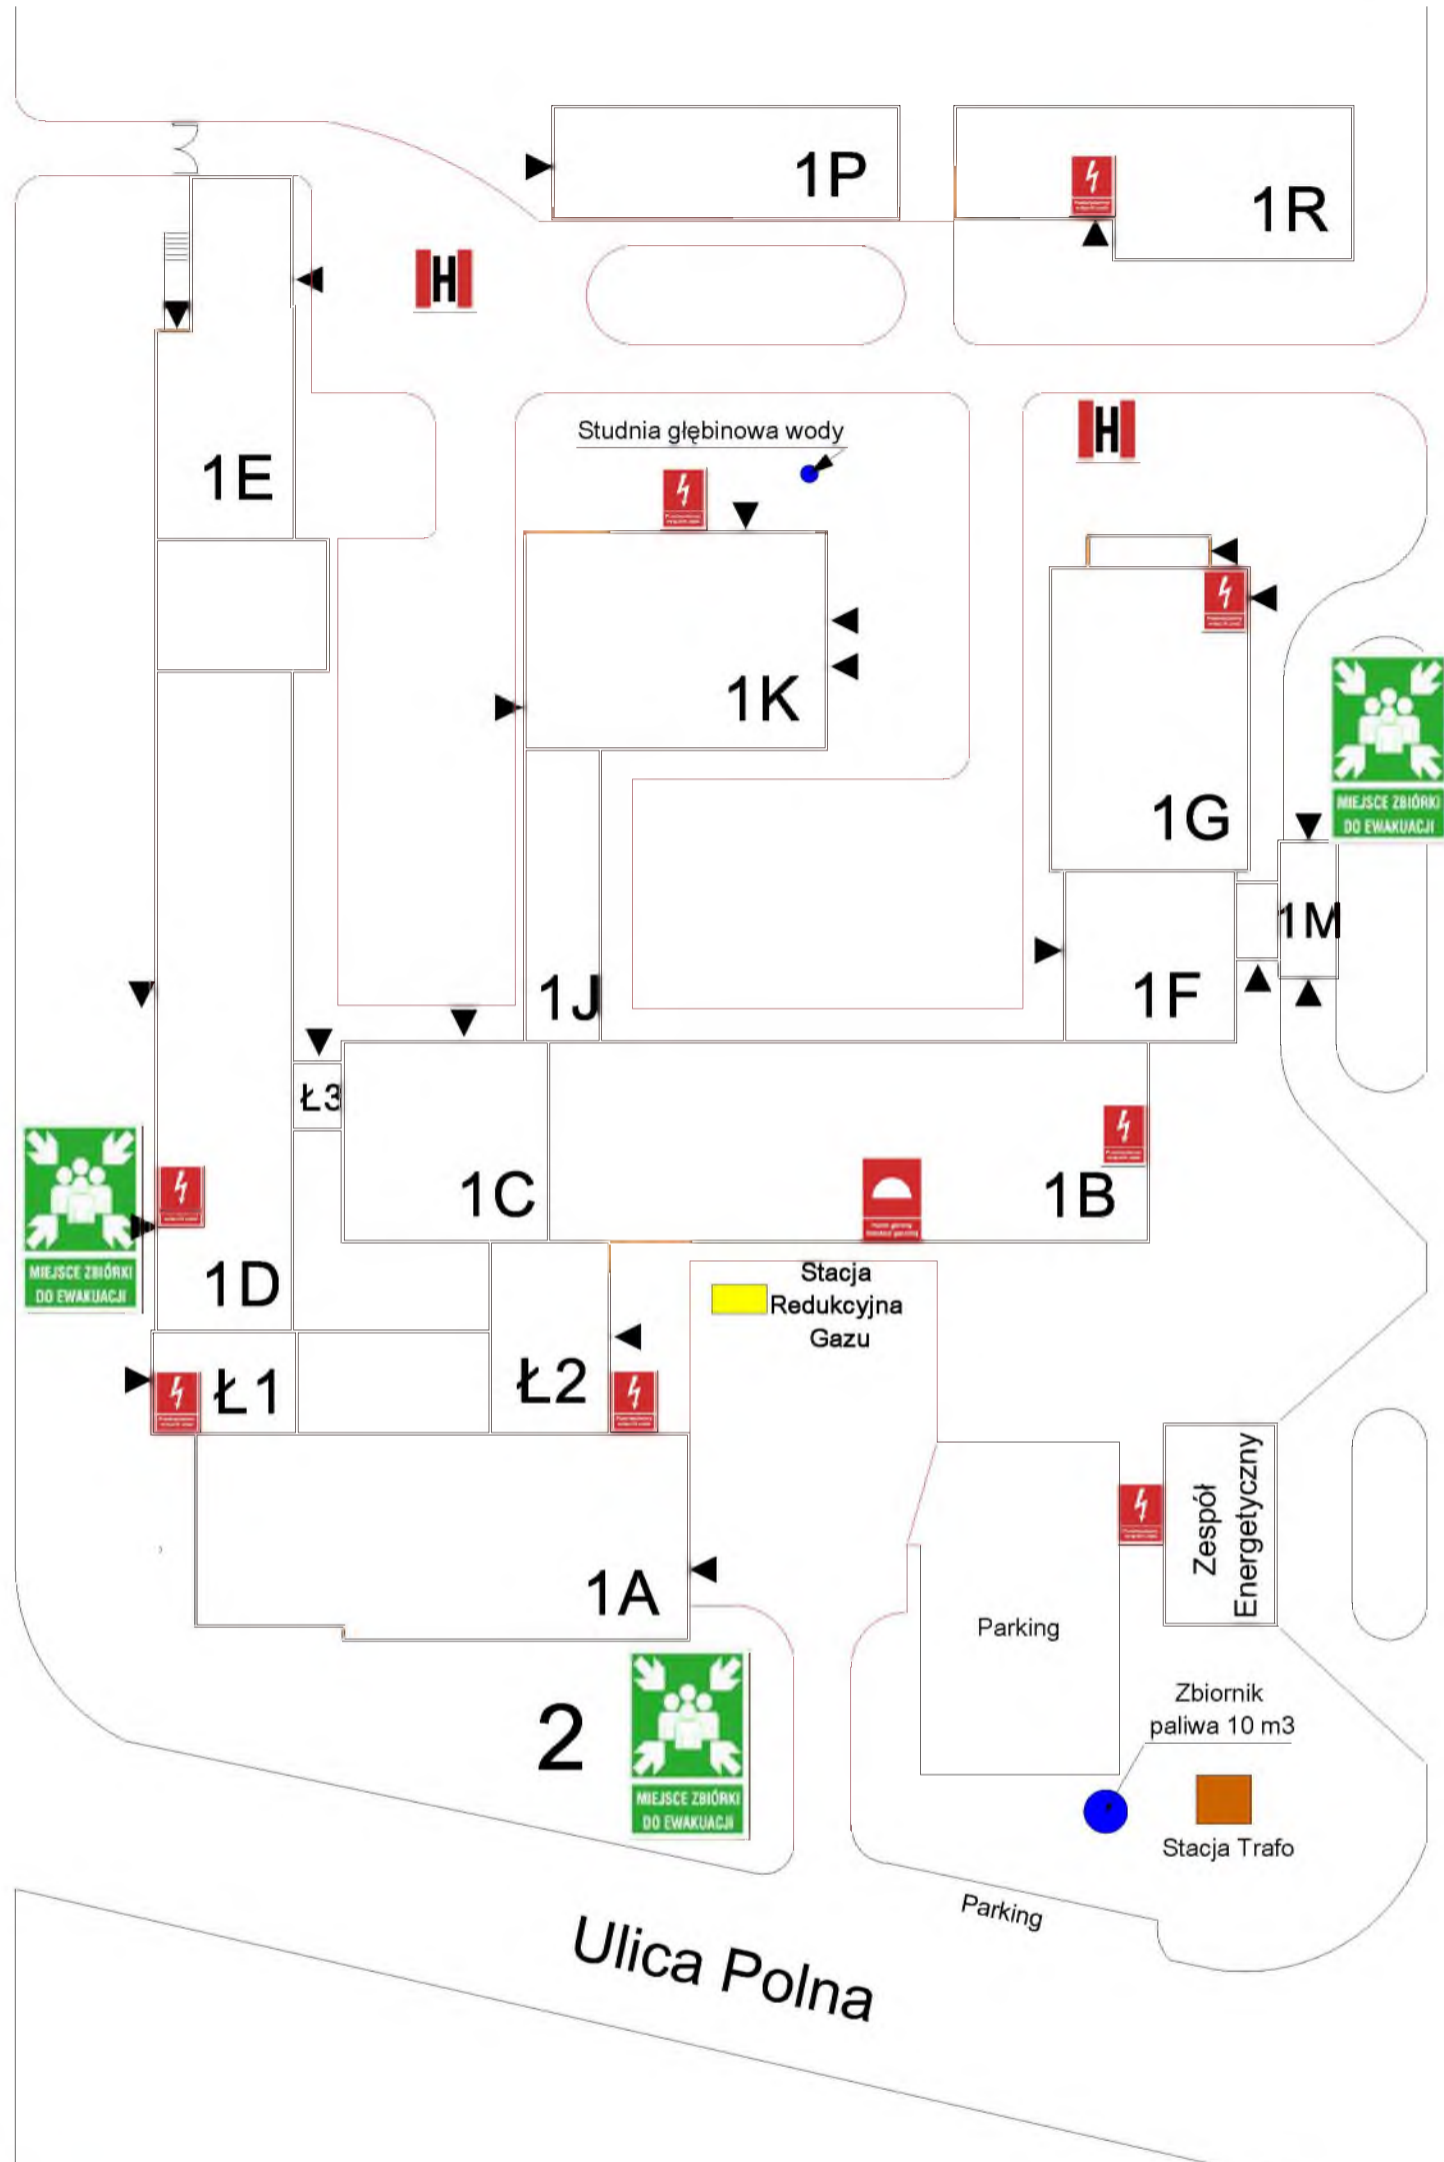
1P

1R

H

1E

Studnia głębinowa wody

H

1K

1G

MIEJSCE ZBIÓRKI DO EWAKUACJI

1M

1J

1F

Ł3

1C

1B

MIEJSCE ZBIÓRKI DO EWAKUACJI

1D

Stacja Redukcyjna Gazu

Ł1

Ł2

Zespół Energetyczny

1A

Parking

Zbiornik paliwa 10 m3

2

MIEJSCE ZBIÓRKI DO EWAKUACJI

Stacja Trafo

Parking

Ulica Polna